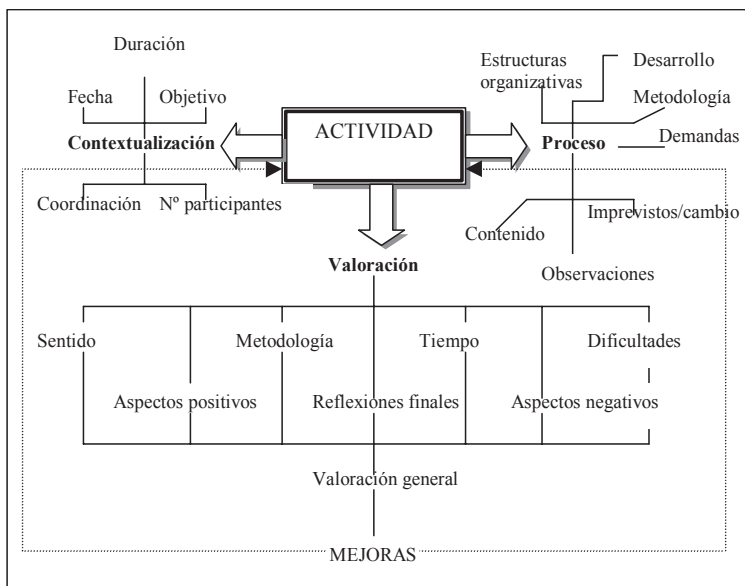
Duración

Fecha

Objetivo

Contextualización

ACTIVIDAD

Estructuras organizativas

Desarrollo

Metodología

Proceso

Demandas

Coordinación

Nº participantes

Imprevistos/cambio

Contenido

Valoración

Observaciones

Sentido

Metodología

Tiempo

Dificultades

Aspectos positivos

Reflexiones finales

Aspectos negativos

Valoración general

MEJORAS